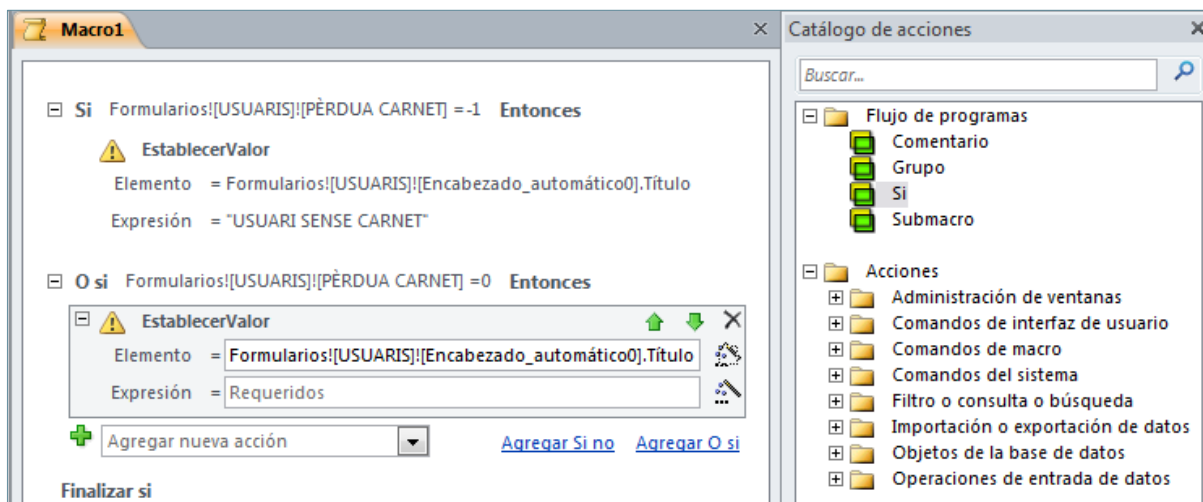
Macro1

Si Formularios![USUARIS]![PÈRDUA CARNET] =-1 Entonces

EstablecerValor

Elemento = Formularios![USUARIS]![Encabezado_automático0].Título

Expresión = "USUARI SENSE CARNET"

O si Formularios![USUARIS]![PÈRDUA CARNET] =0 Entonces

EstablecerValor

Elemento = Formularios![USUARIS]![Encabezado_automático0].Título

Expresión = Requeridos

Agregar nueva acción

Agregar Si no Agregar O si

Finalizar si

Catálogo de acciones

Buscar...

Flujo de programas
Comentario
Grupo
Si
Submacro

Acciones
Administración de ventanas
Comandos de interfaz de usuario
Comandos de macro
Comandos del sistema
Filtro o consulta o búsqueda
Importación o exportación de datos
Objetos de la base de datos
Operaciones de entrada de datos